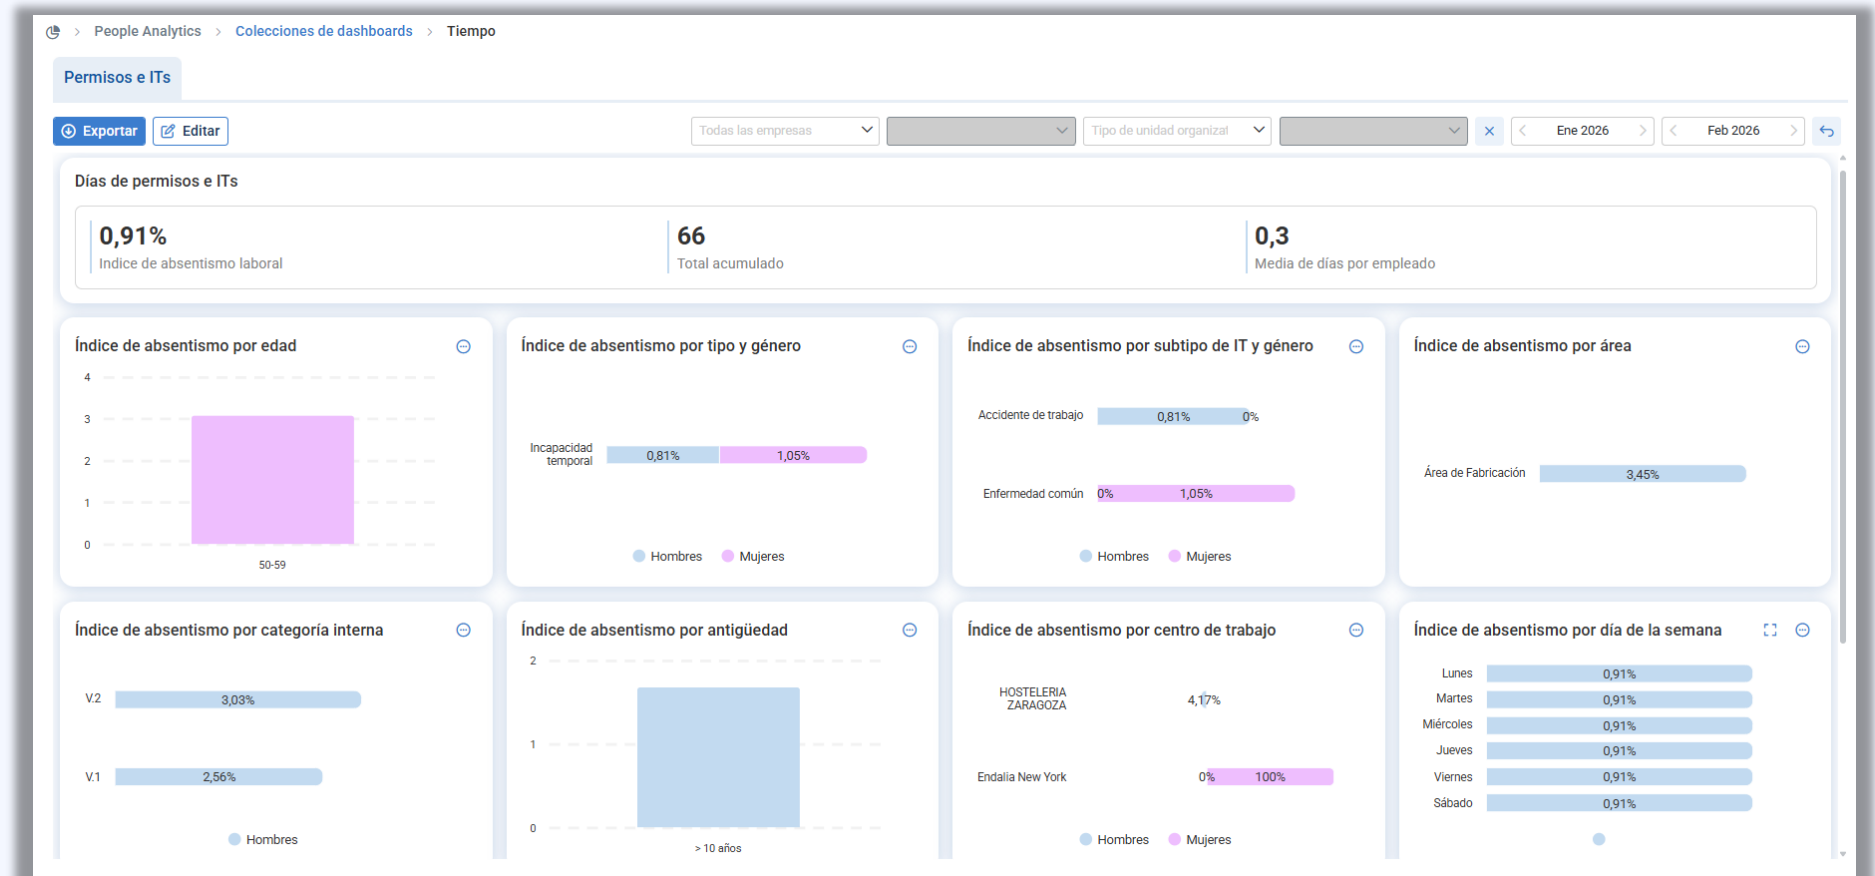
People Analytics > Colecciones de dashboards > Tiempo

Permisos e ITs

Exportar Editar

Todas las empresas
Tipo de unidad organizat
Ene 2026
Feb 2026

Días de permisos e ITs

0,91%
Indice de absentismo laboral

66
Total acumulado

0,3
Media de días por empleado

Índice de absentismo por edad

4
3
2
1
0
50-59

Índice de absentismo por tipo y género

Incapacidad temporal 0,81% 1,05%

Hombres Mujeres

Índice de absentismo por subtipo de IT y género

Accidente de trabajo 0,81% 0%

Enfermedad común 0% 1,05%

Hombres Mujeres

Índice de absentismo por área

Área de Fabricación 3,45%

Índice de absentismo por categoría interna

V.2 3,03%

V.1 2,56%

Hombres

Índice de absentismo por antigüedad

2
1
0
> 10 años

Índice de absentismo por centro de trabajo

HOSTELERIA ZARAGOZA 4,17%

Endalia New York 0% 100%

Hombres Mujeres

Índice de absentismo por día de la semana

Lunes 0,91%
Martes 0,91%
Miércoles 0,91%
Jueves 0,91%
Viernes 0,91%
Sábado 0,91%